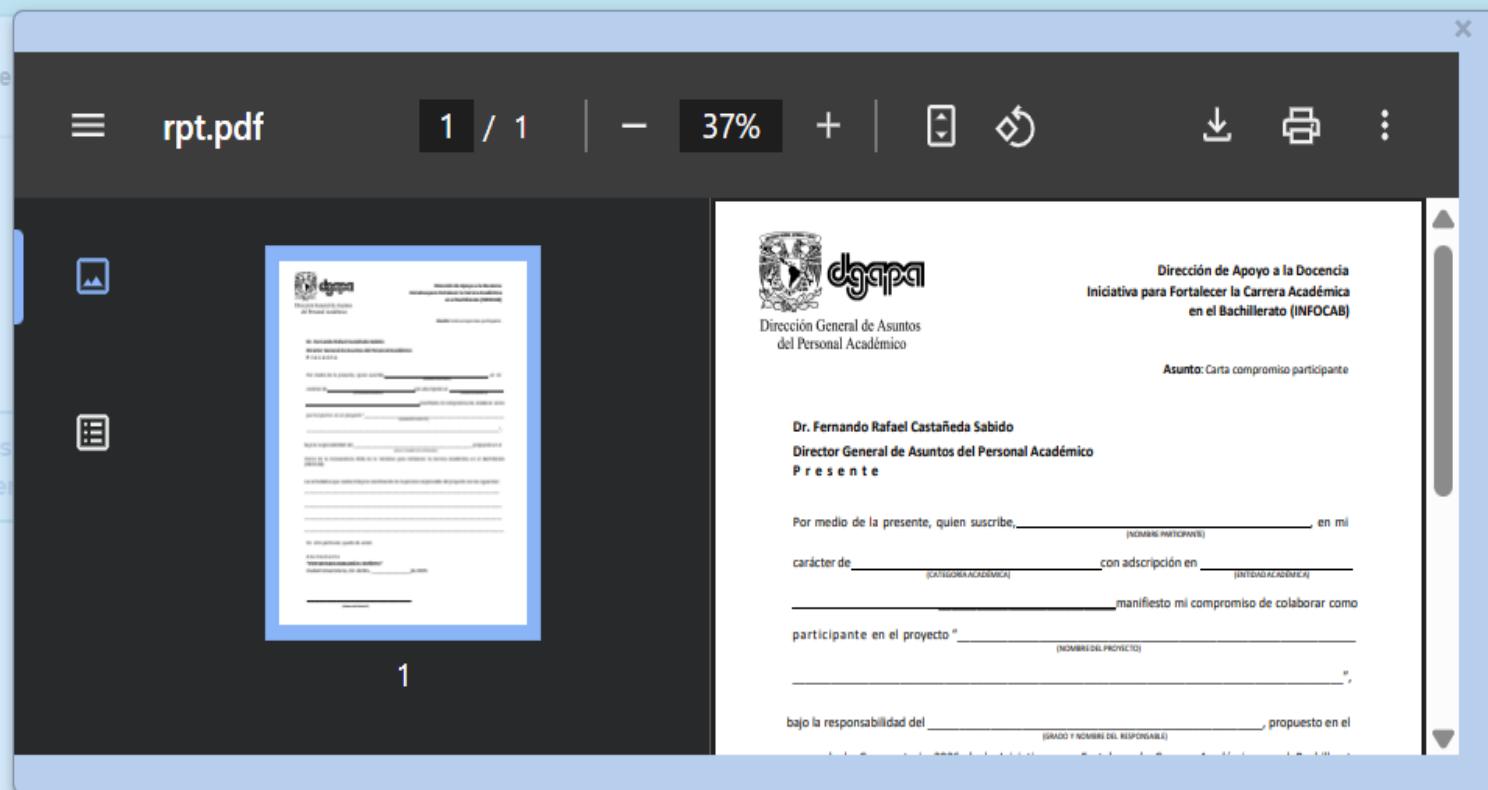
rpt.pdf 1 / 1 — 37% +

1

dgapa
Dirección General de Asuntos del Personal Académico

Dirección de Apoyo a la Docencia
Iniciativa para Fortalecer la Carrera Académica en el Bachillerato (INFOCAB)

Asunto: Carta compromiso participante

Dr. Fernando Rafael Castañeda Sabido
Director General de Asuntos del Personal Académico
P r e s e n t e

Por medio de la presente, quien suscribe, ______ (NOMBRE PARTICIPANTE), en mi carácter de ______ (CATEGORÍA ACADÉMICA) con adscripción en ______ (ENTIDAD ACADÉMICA) ______ manifiesto mi compromiso de colaborar como participante en el proyecto "______ (NOMBRE DEL PROYECTO) ______",

bajo la responsabilidad del ______ (GRADO Y NOMBRE DEL RESPONSABLE), propuesto en el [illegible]